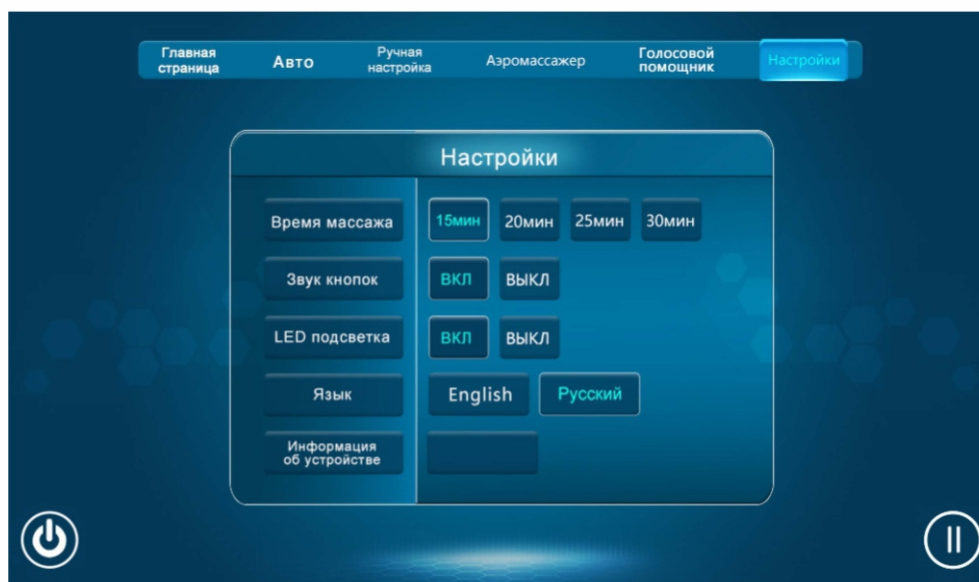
Главная страница | Авто | Ручная настройка | Аэромассажер | Голосовой помощник | Настройки

Настройки

Время массажа | 15мин | 20мин | 25мин | 30мин

Звук кнопок | ВКЛ | ВЫКЛ

LED подсветка | ВКЛ | ВЫКЛ

Язык | English | Русский

Информация об устройстве